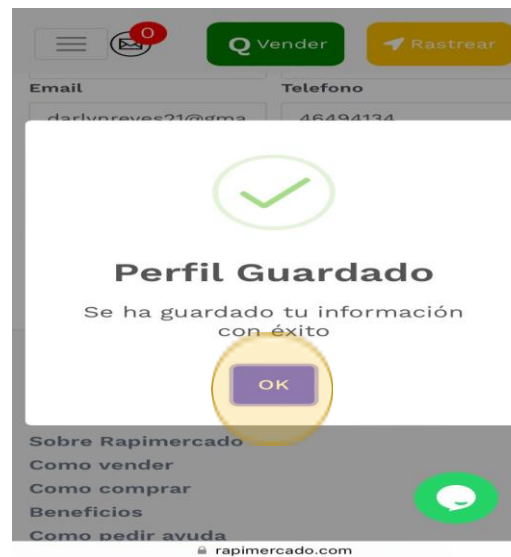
0

Q Vender

Rastrear

Email

Telefono

darlynreyes21@gma

46494134

Perfil Guardado

Se ha guardado tu información con éxito

OK

Sobre Rapimercado

Como vender

Como comprar

Beneficios

Como pedir ayuda

rapimercado.com